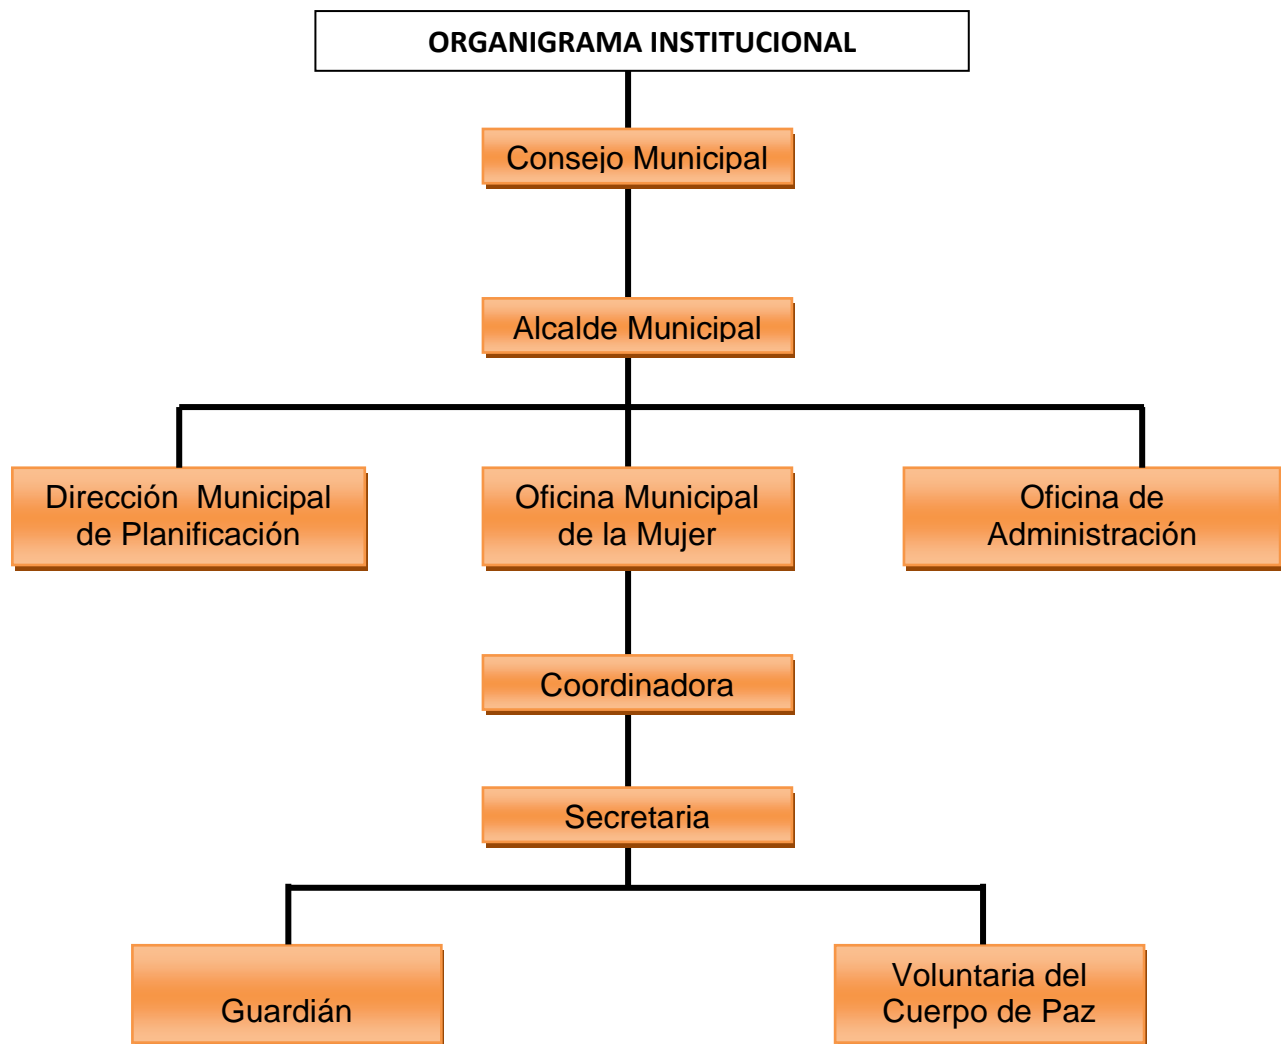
ORGANIGRAMA INSTITUCIONAL

Consejo Municipal

Alcalde Municipal

Dirección Municipal de Planificación

Oficina Municipal de la Mujer

Oficina de Administración

Coordinadora

Secretaria

Guardián

Voluntaria del Cuerpo de Paz